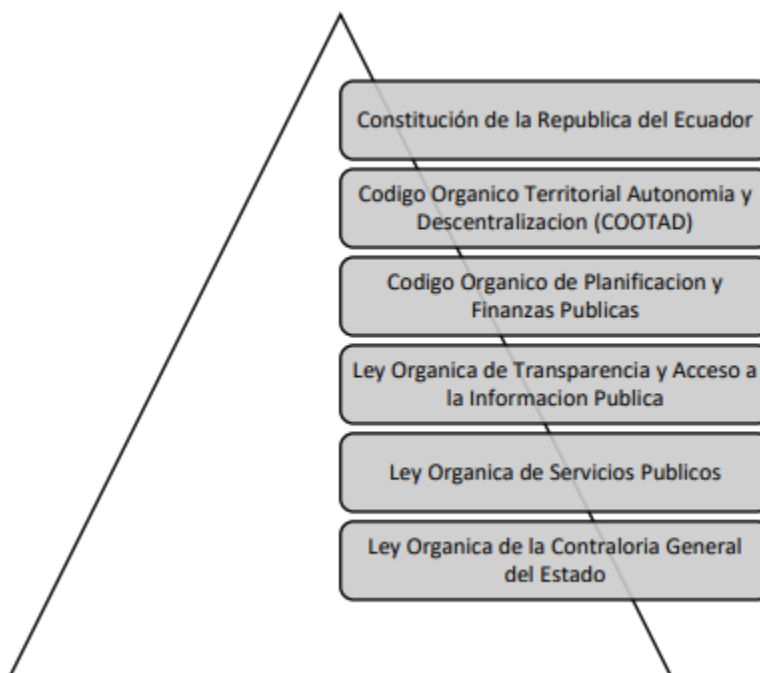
Constitución de la Republica del Ecuador

Codigo Organico Territorial Autonomia y Descentralizacion (COOTAD)

Codigo Organico de Planificacion y Finanzas Publicas

Ley Organica de Transparencia y Acceso a la Informacion Publica

Ley Organica de Servicios Publicos

Ley Organica de la Contraloria General del Estado